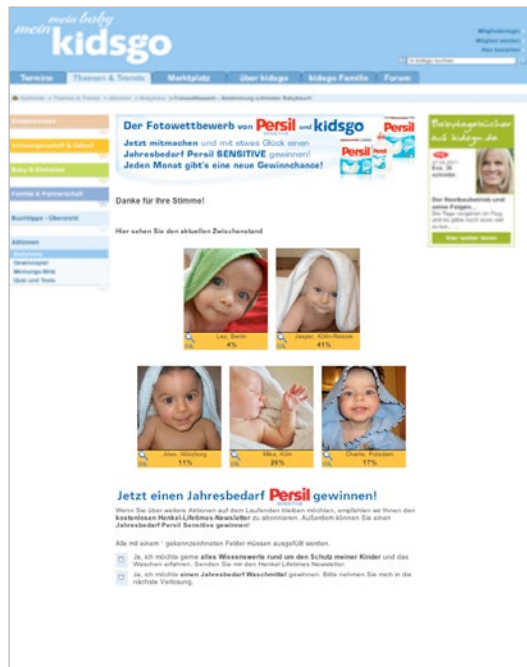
mein baby
mein kidsgo

Mitgliedslogin
Mitglied werden
Kidsgo Newsletter

Termine | Themen & Trends | Marktplatz | über kidsgo | kidsgo Familie | Forum

Kinderwunsch
Schwangerschaft & Geburt
Baby & Kleinkind
Familie & Partnerschaft
Buchtipps - Übersicht
Aktionen
Babyfotos
Gewinnspiel
Meinungs-Bilder
Quiz und Tests

Der Fotowettbewerb von Persil und kidsgo
Jetzt mitmachen und mit etwas Glück einen Jahresbedarf Persil SENSITIVE gewinnen!
Jeden Monat gibt's eine neue Gewinnchance!

Babytagebücher auf kidsgo.de

Danke für Ihre Stimme!

Hier sehen Sie den aktuellen Zwischenstand

Leo, Berlin
4%

Jasper, Köln-Nesrath
41%

Alex, Würzburg
11%

Mika, Köln
25%

Charlie, Potsdam
17%

Jetzt einen Jahresbedarf Persil gewinnen!

Wenn Sie über weitere Aktionen auf dem Laufenden bleiben möchten, empfehlen wir Ihnen den kostenlosen Henkel-Lifetimes Newsletter zu abonnieren. Außerdem können Sie einen Jahresbedarf Persil Sensitive gewinnen!

Alle mit einem * gekennzeichneten Felder müssen ausgefüllt werden.

Ja, ich möchte gerne alles Wissenswerte rund um den Schutz meiner Kinder und das Waschen erfahren. Senden Sie mir den Henkel Lifetimes Newsletter.

Ja, ich möchte einen Jahresbedarf Waschmittel gewinnen. Bitte nehmen Sie mich in die nächste Verlosung.